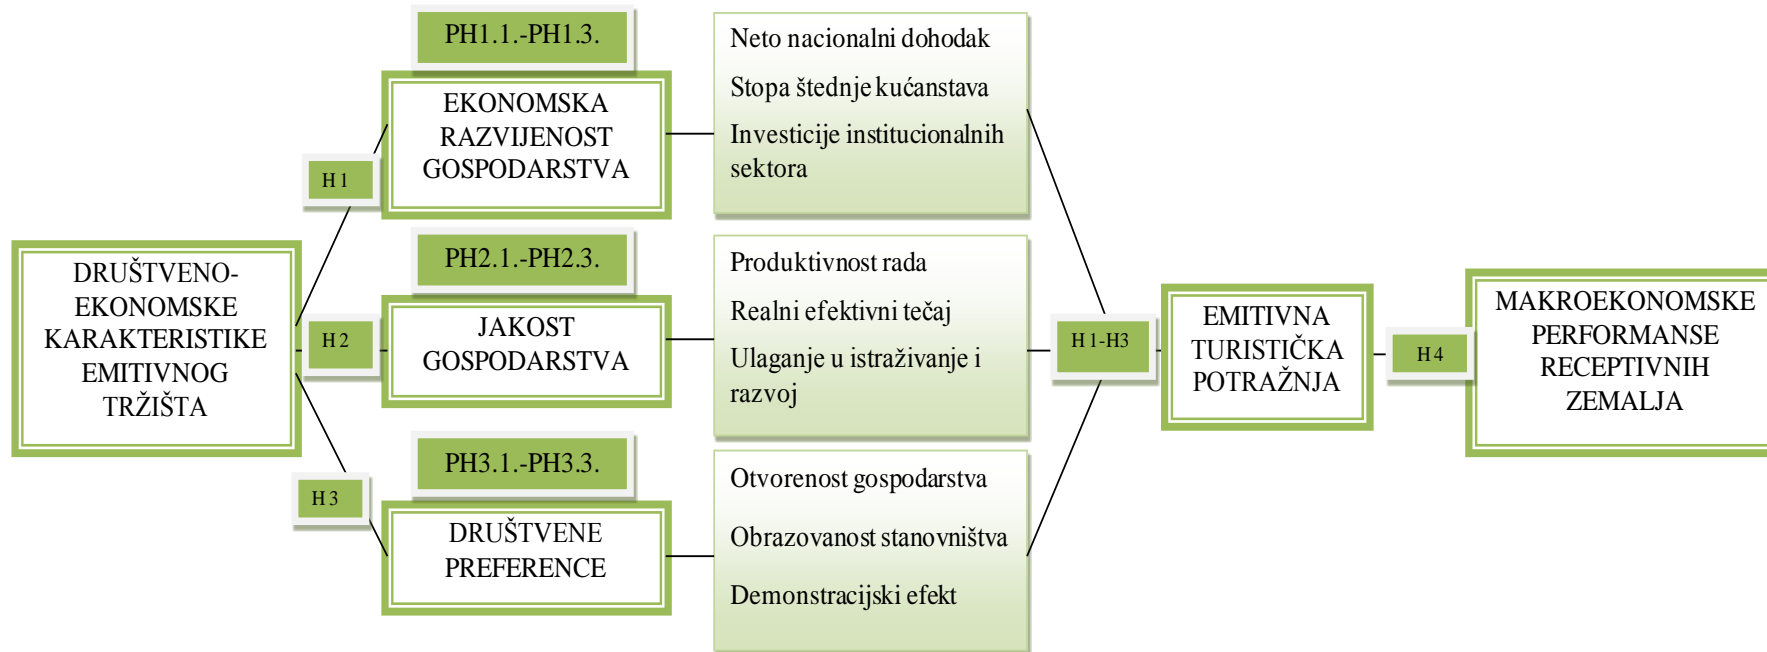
DRUŠTVENO-EKONOMSKE KARAKTERISTIKE EMITIVNOG TRŽIŠTA

H 1

H 2

H 3

PH1.1.-PH1.3.

EKONOMSKA RAZVIJENOST GOSPODARSTVA

PH2.1.-PH2.3.

JAKOST GOSPODARSTVA

PH3.1.-PH3.3.

DRUŠTVENE PREFERENCE

Neto nacionalni dohodak

Stopa štednje kućanstava

Investicije institucionalnih sektora

Produktivnost rada

Realni efektivni tečaj

Ulaganje u istraživanje i razvoj

Otvorenost gospodarstva

Obrazovanost stanovništva

Demonstracijski efekt

H 1-H3

EMITIVNA TURISTIČKA POTRAŽNJA

H 4

MAKROEKONOMSKE PERFORMANSE RECEPTIVNIH ZEMALJA